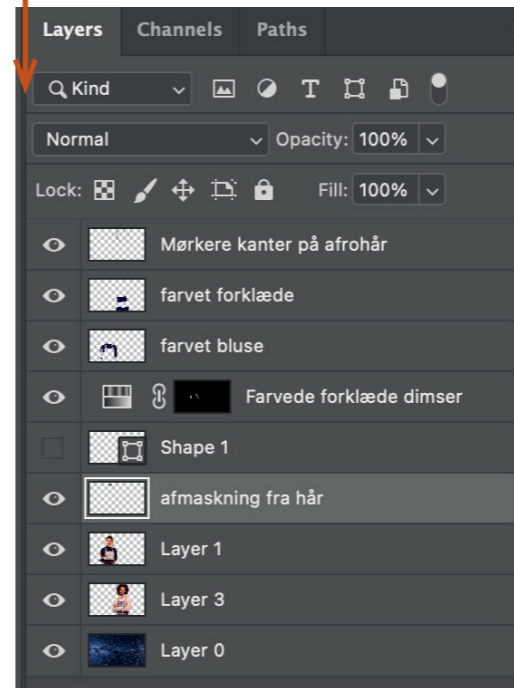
Layers Channels Paths

Kind

Normal

Opacity: 100%

Lock:

Fill: 100%

Mørkere kanter på afrohår

farvet forklæde

farvet bluse

Farvede forklæde dimser

Shape 1

afmaskning fra hår

Layer 1

Layer 3

Layer 0